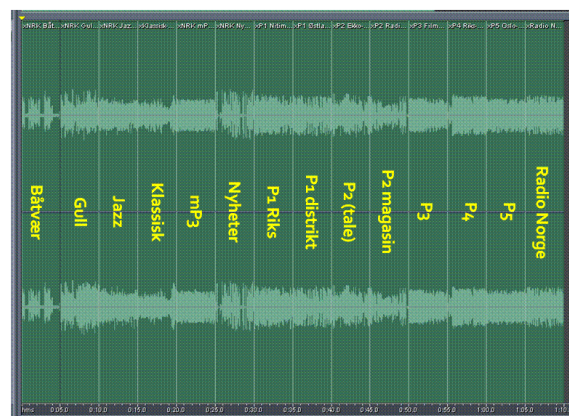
NRK Båt | NRK Gull | NRK Jazz | Klassisk | NRK mP | NRK Ny | P1 Riks | P1 Ostla | P2 Ekko | P2 Radi | P3 Film | P4 Riks | P5 Oslo | Radio N

Båtvær

Gull

Jazz

Klassisk

mP3

Nyheter

P1 Riks

P1 distrikt

P2 (tale)

P2 magasin

P3

P4

P5

Radio Norge

hms 0:05.0 0:10.0 0:15.0 0:20.0 0:25.0 0:30.0 0:35.0 0:40.0 0:45.0 0:50.0 0:55.0 1:00.0 1:05.0 1:10